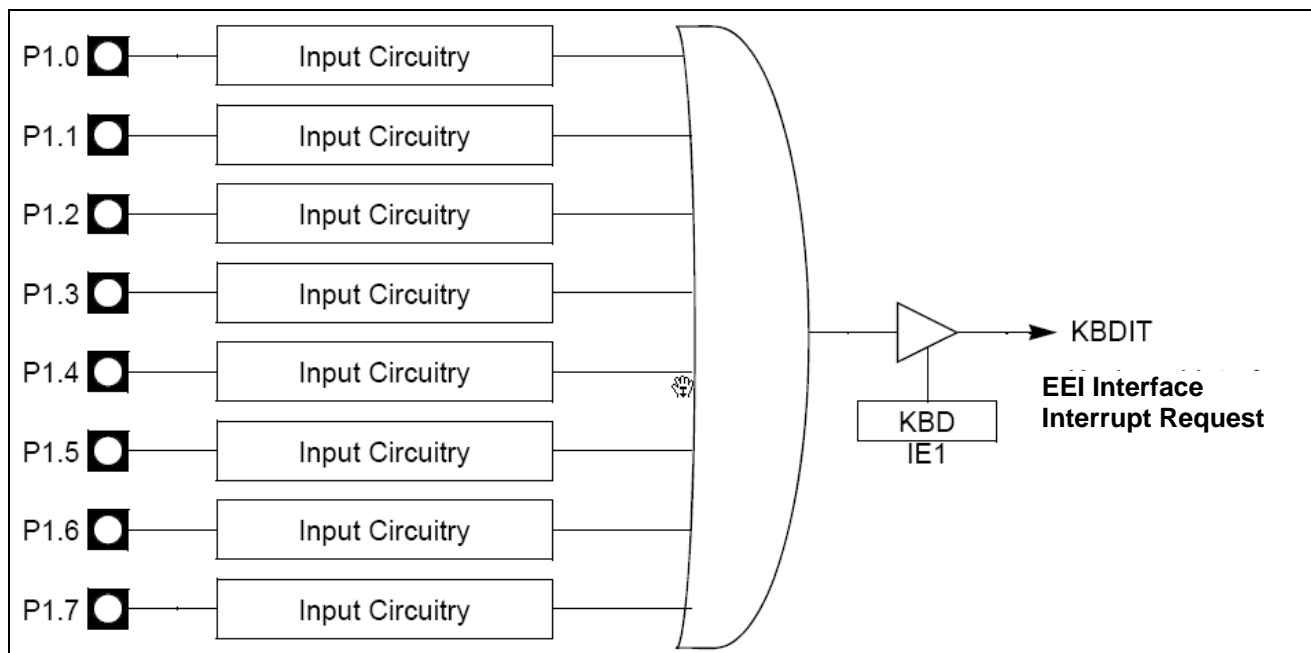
P1.0 Input Circuitry
P1.1 Input Circuitry
P1.2 Input Circuitry
P1.3 Input Circuitry
P1.4 Input Circuitry
P1.5 Input Circuitry
P1.6 Input Circuitry
P1.7 Input Circuitry

KBDIT
EEI Interface
Interrupt Request
KBD
IE1